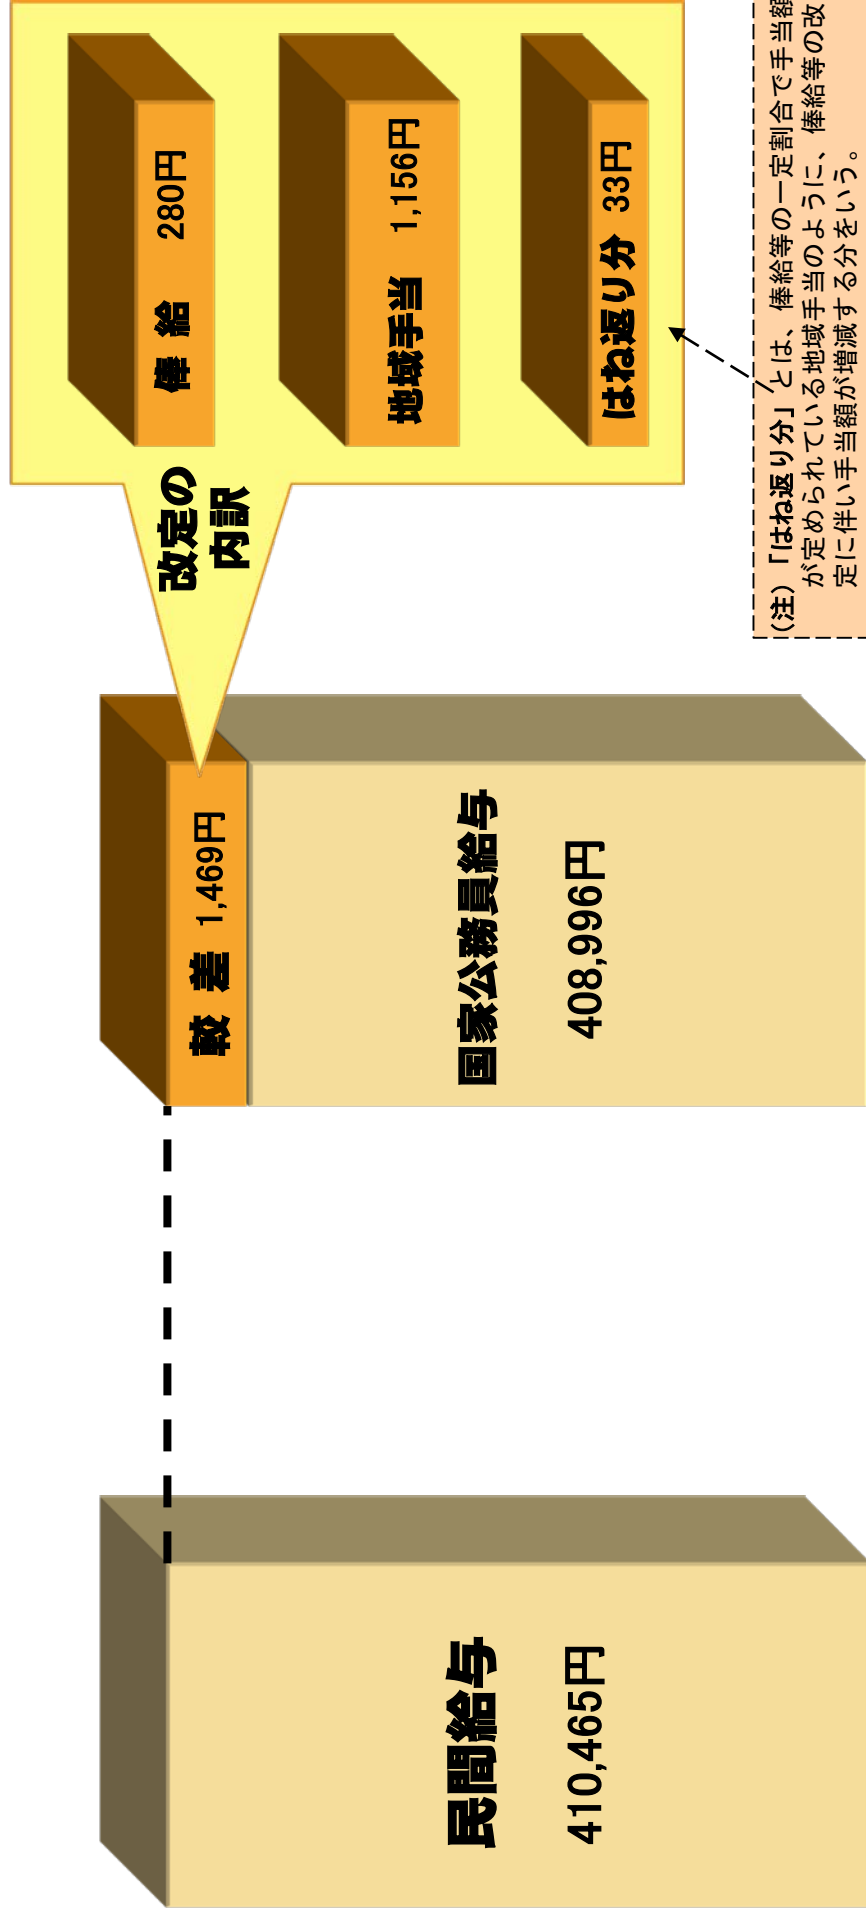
民間給与
410,465円

国家公務員給与
408,996円

較差 1,469円

改定の内訳

俸給 280円

地域手当 1,156円

はね返り分 33円

(注)「はね返り分」とは、俸給等の一定割合で手当額が定められている地域手当のように、俸給等の改定に伴い手当額が増減する分をいう。